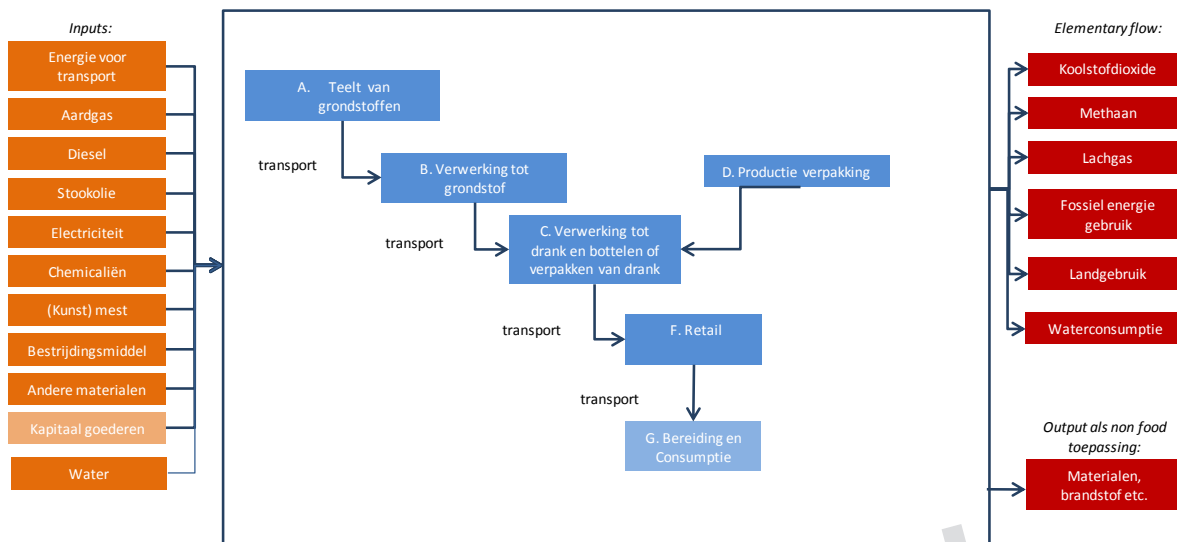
Inputs:

Energie voor transport

Aardgas

Diesel

Stookolie

Electriciteit

Chemicaliën

(Kunst) mest

Bestrijdingsmiddel

Andere materialen

Kapitaal goederen

Water

A. Teelt van grondstoffen

transport

B. Verwerking tot grondstof

D. Productie verpakking

transport

C. Verwerking tot drank en bottelen of verpakken van drank

transport

F. Retail

transport

G. Bereiding en Consumptie

Elementary flow:

Koolstofdioxide

Methaan

Lachgas

Fossiel energie gebruik

Landgebruik

Waterconsumptie

Output als non food toepassing:

Materialen, brandstof etc.